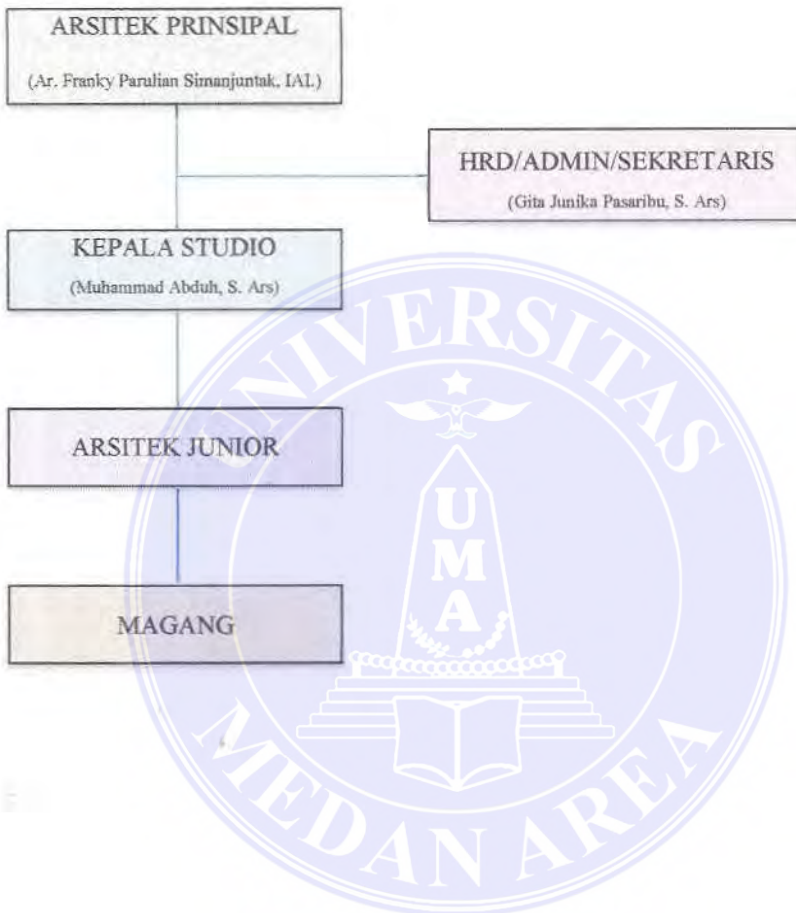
ARSITEK PRINSIPAL
(Ar. Franky Parulian Simanjuntak, IAL)

HRD/ADMIN/SEKRETARIS
(Gita Junika Pasaribu, S. Ars)

KEPALA STUDIO
(Muhammad Abduh, S. Ars)

ARSITEK JUNIOR

MAGANG

UNIVERSITAS
UMA
MEDAN AREA